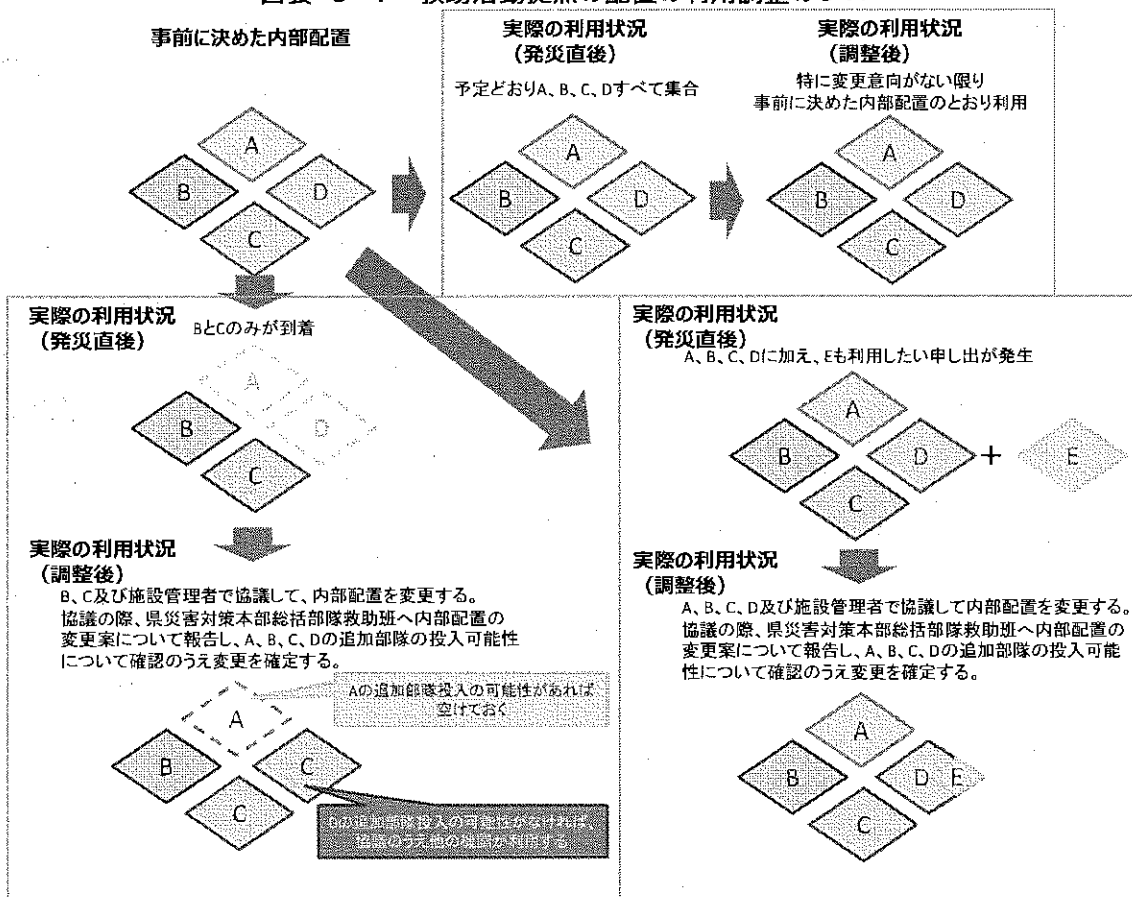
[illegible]

事前に決めた内部配置

A

B

D

C

実際の利用状況
（発災直後）

予定どおりA、B、C、Dすべて集合

A

B

D

C

実際の利用状況
（調整後）

特に変更意向がない限り
事前に決めた内部配置のとおり利用

A

B

D

C

実際の利用状況
（発災直後）

BとCのみが到着

A

B

D

C

実際の利用状況
（調整後）

B、C及び施設管理者で協議して、内部配置を変更する。
協議の際、県災害対策本部総括部隊救助班へ内部配置の変更案について報告し、A、B、C、Dの追加部隊の投入可能性について確認のうえ変更を確定する。

Aの追加部隊投入の可能性があれば空けておく

A

B

C

C

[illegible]

実際の利用状況
（発災直後）

A、B、C、Dに加え、Eも利用したい申し出が発生

A

B

D

C

+

E

実際の利用状況
（調整後）

A、B、C、D及び施設管理者で協議して内部配置を変更する。
協議の際、県災害対策本部総括部隊救助班へ内部配置の変更案について報告し、A、B、C、Dの追加部隊の投入可能性について確認のうえ変更を確定する。

A

B

D E

C